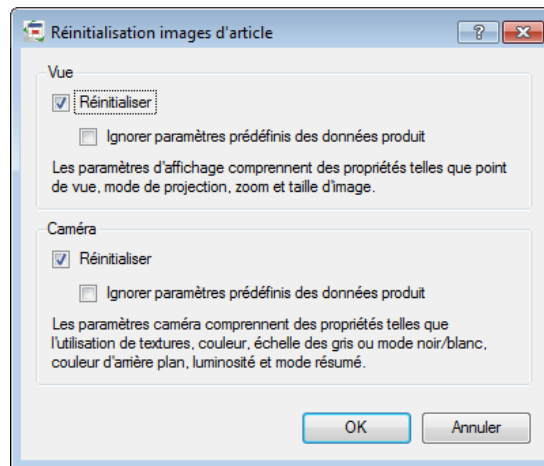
Réinitialisation images d'article

?

Vue

Réinitialiser

Ignorer paramètres prédéfinis des données produit

Les paramètres d'affichage comprennent des propriétés telles que point de vue, mode de projection, zoom et taille d'image.

Caméra

Réinitialiser

Ignorer paramètres prédéfinis des données produit

Les paramètres caméra comprennent des propriétés telles que l'utilisation de textures, couleur, échelle des gris ou mode noir/blanc, couleur d'arrière plan, luminosité et mode résumé.

OK

Annuler